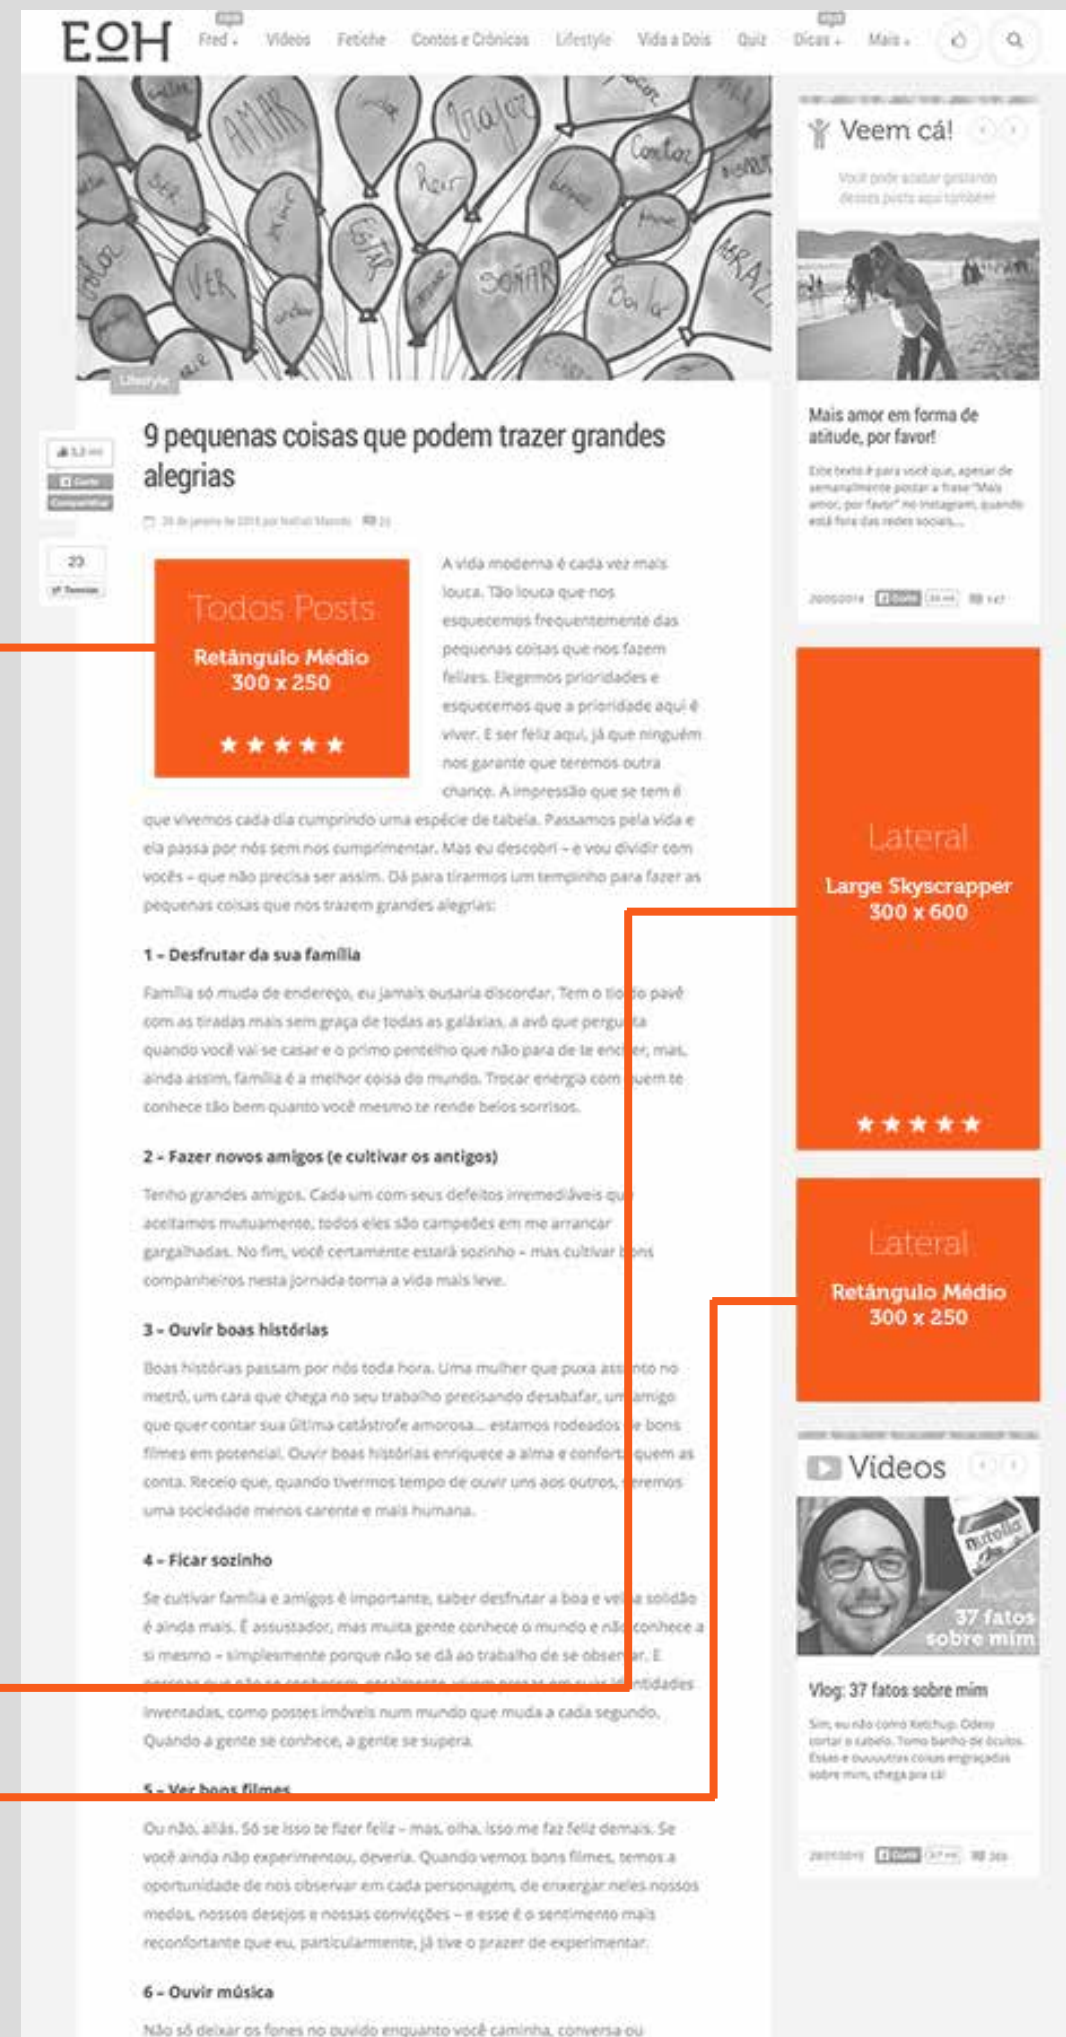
EOH Fred Videos Fetiche Contos e Crônicas Lifestyle Vida a Dois Quiz Dicas Mais

AMAR Trazer Contar Reír SER VER ESTAR SOÑAR Bailar AMAR

Lifestyle

9 pequenas coisas que podem trazer grandes alegrias

26 de janeiro de 2015 por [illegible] 23

Todos Posts
Retângulo Médio 300 x 250
★★★★★

A vida moderna é cada vez mais louca. Tão louca que nos esquecemos frequentemente das pequenas coisas que nos fazem felizes. Elegemos prioridades e esquecemos que a prioridade aqui é viver. E ser feliz aqui, já que ninguém nos garante que teremos outra chance. A impressão que se tem é que vivemos cada dia cumprindo uma espécie de tabela. Passamos pela vida e ela passa por nós sem nos cumprimentar. Mas eu descobri – e vou dividir com vocês – que não precisa ser assim. Dá para tirarmos um tempinho para fazer as pequenas coisas que nos trazem grandes alegrias:

1 – Desfrutar da sua família

Família só muda de endereço, eu jamais ousaria discordar. Tem o tio do pavê com as tiradas mais sem graça de todas as galáxias, a avó que pergunta quando você vai se casar e o primo pentelho que não para de te encher, mas, ainda assim, família é a melhor coisa do mundo. Trocar energia com quem te conhece tão bem quanto você mesmo te rende belos sorrisos.

2 – Fazer novos amigos (e cultivar os antigos)

Tenho grandes amigos. Cada um com seus defeitos irremediáveis que aceitamos mutuamente, todos eles são campeões em me arrancar gargalhadas. No fim, você certamente estará sozinho – mas cultivar bons companheiros nesta jornada torna a vida mais leve.

3 – Ouvir boas histórias

Boas histórias passam por nós toda hora. Uma mulher que puxa assunto no metrô, um cara que chega no seu trabalho precisando desabafar, um amigo que quer contar sua última catástrofe amorosa... estamos rodeados de bons filmes em potencial. Ouvir boas histórias enriquece a alma e conforta quem as conta. Receio que, quando tivermos tempo de ouvir uns aos outros, seremos uma sociedade menos carente e mais humana.

4 – Ficar sozinho

Se cultivar família e amigos é importante, saber desfrutar a boa e velha solidão é ainda mais. É assustador, mas muita gente conhece o mundo e não conhece a si mesmo – simplesmente porque não se dá ao trabalho de se observar. E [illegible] identidades inventadas, como postes imóveis num mundo que muda a cada segundo. Quando a gente se conhece, a gente se supera.

5 – Ver bons filmes

Ou não, aliás. Só se isso te fizer feliz – mas, olha, isso me faz feliz demais. Se você ainda não experimentou, deveria. Quando vemos bons filmes, temos a oportunidade de nos observar em cada personagem, de enxergar neles nossos medos, nossos desejos e nossas convicções – e esse é o sentimento mais reconfortante que eu, particularmente, já tive o prazer de experimentar.

6 – Ouvir música

Não só deixar os fones no ouvido enquanto você caminha, conversa ou

Veem cá!
Você pode acabar gostando desses posts aqui também!

Mais amor em forma de atitude, por favor!
Este texto é para você que, apesar de semanalmente postar a frase "Mais amor, por favor" no Instagram, quando está fora das redes sociais...

Lateral
Large Skyscrapper 300 x 600
★★★★★

Lateral
Retângulo Médio 300 x 250

Videos
37 fatos sobre mim
Vlog: 37 fatos sobre mim
Sim, eu não como Ketchup. Odeio cortar o cabelo. Tomo banho de óculos. Essas e ouuuutras coisas engraçadas sobre mim, chega pra cá!